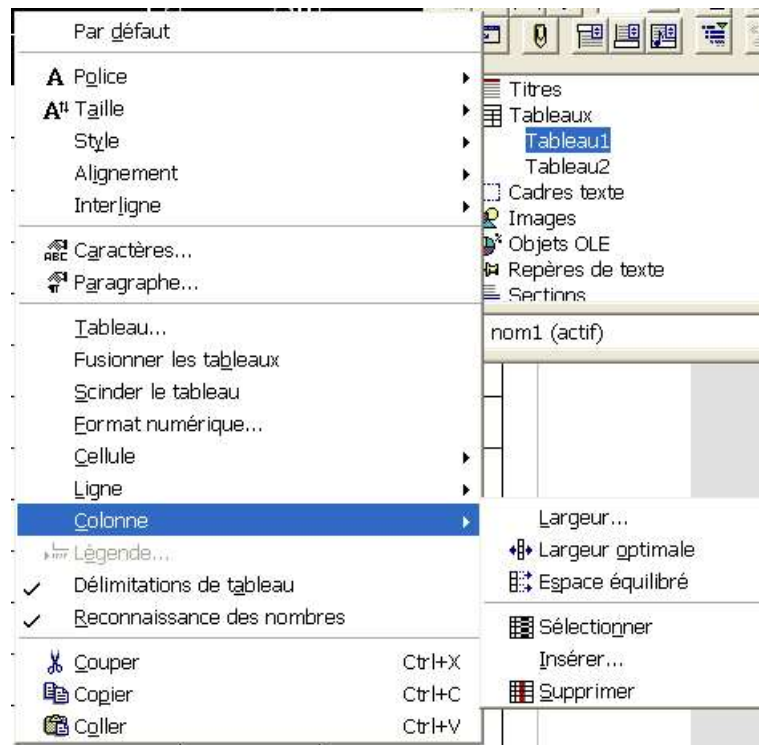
Par défaut

Police
Taille
Style
Alignement
Interligne

Caractères...
Paragraphe...

Tableau...
Fusionner les tableaux
Scinder le tableau
Format numérique...
Cellule
Ligne
Colonne
Légende...
Délimitations de tableau
Reconnaissance des nombres

Couper Ctrl+X
Copier Ctrl+C
Coller Ctrl+V

Titres
Tableaux
Tableau1
Tableau2
Cadres texte
Images
Objets OLE
Repères de texte
Sections

nom1 (actif)

Largeur...
Largeur optimale
Espace équilibré
Sélectionner
Insérer...
Supprimer